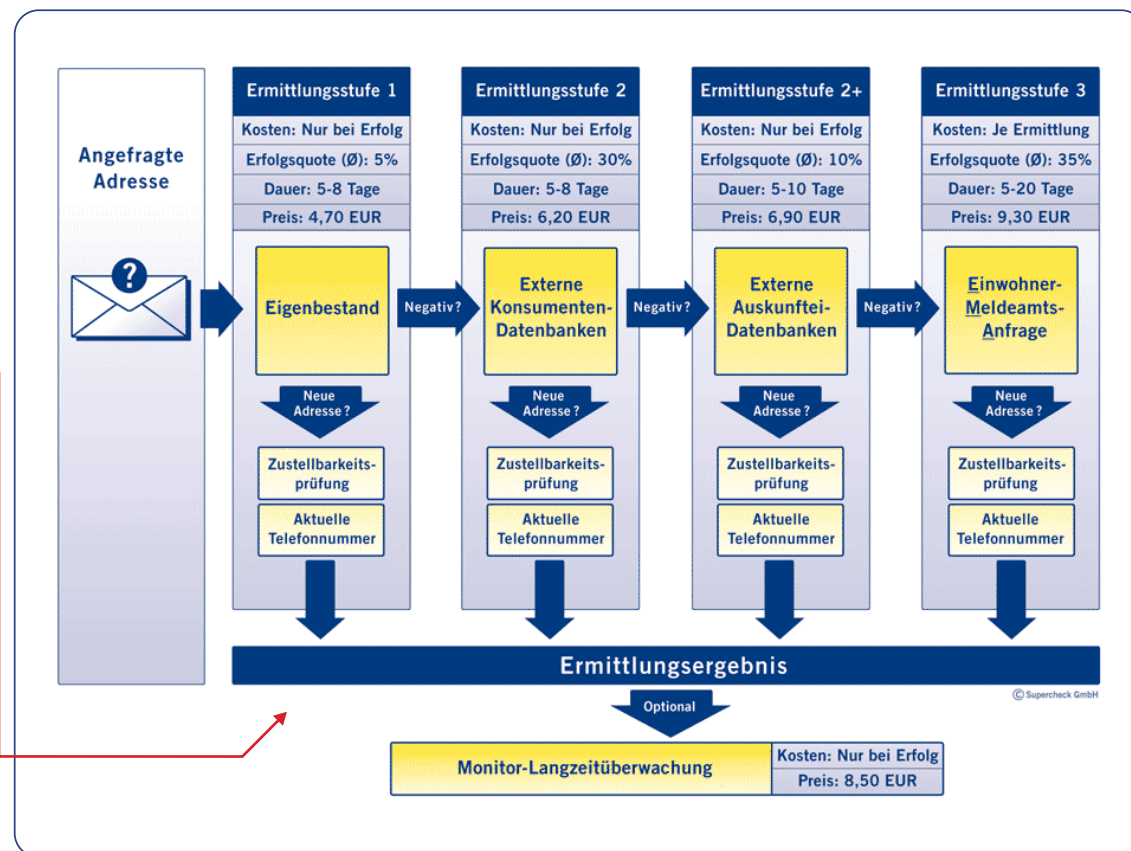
Angefragte Adresse

Ermittlungsstufe 1
Kosten: Nur bei Erfolg
Erfolgsquote (Ø): 5%
Dauer: 5-8 Tage
Preis: 4,70 EUR
Eigenbestand
Neue Adresse?
Zustellbarkeitsprüfung
Aktuelle Telefonnummer

Negativ?

Ermittlungsstufe 2
Kosten: Nur bei Erfolg
Erfolgsquote (Ø): 30%
Dauer: 5-8 Tage
Preis: 6,20 EUR
Externe Konsumenten-Datenbanken
Neue Adresse?
Zustellbarkeitsprüfung
Aktuelle Telefonnummer

Negativ?

Ermittlungsstufe 2+
Kosten: Nur bei Erfolg
Erfolgsquote (Ø): 10%
Dauer: 5-10 Tage
Preis: 6,90 EUR
Externe Auskunftei-Datenbanken
Neue Adresse?
Zustellbarkeitsprüfung
Aktuelle Telefonnummer

Negativ?

Ermittlungsstufe 3
Kosten: Je Ermittlung
Erfolgsquote (Ø): 35%
Dauer: 5-20 Tage
Preis: 9,30 EUR
Einwohner-Meldeamts-Anfrage
Neue Adresse?
Zustellbarkeitsprüfung
Aktuelle Telefonnummer

Ermittlungsergebnis
© Supercheck GmbH
Optional

| Monitor-Langzeitüberwachung | Kosten: Nur bei Erfolg |
|---|---|
| | Preis: 8,50 EUR |